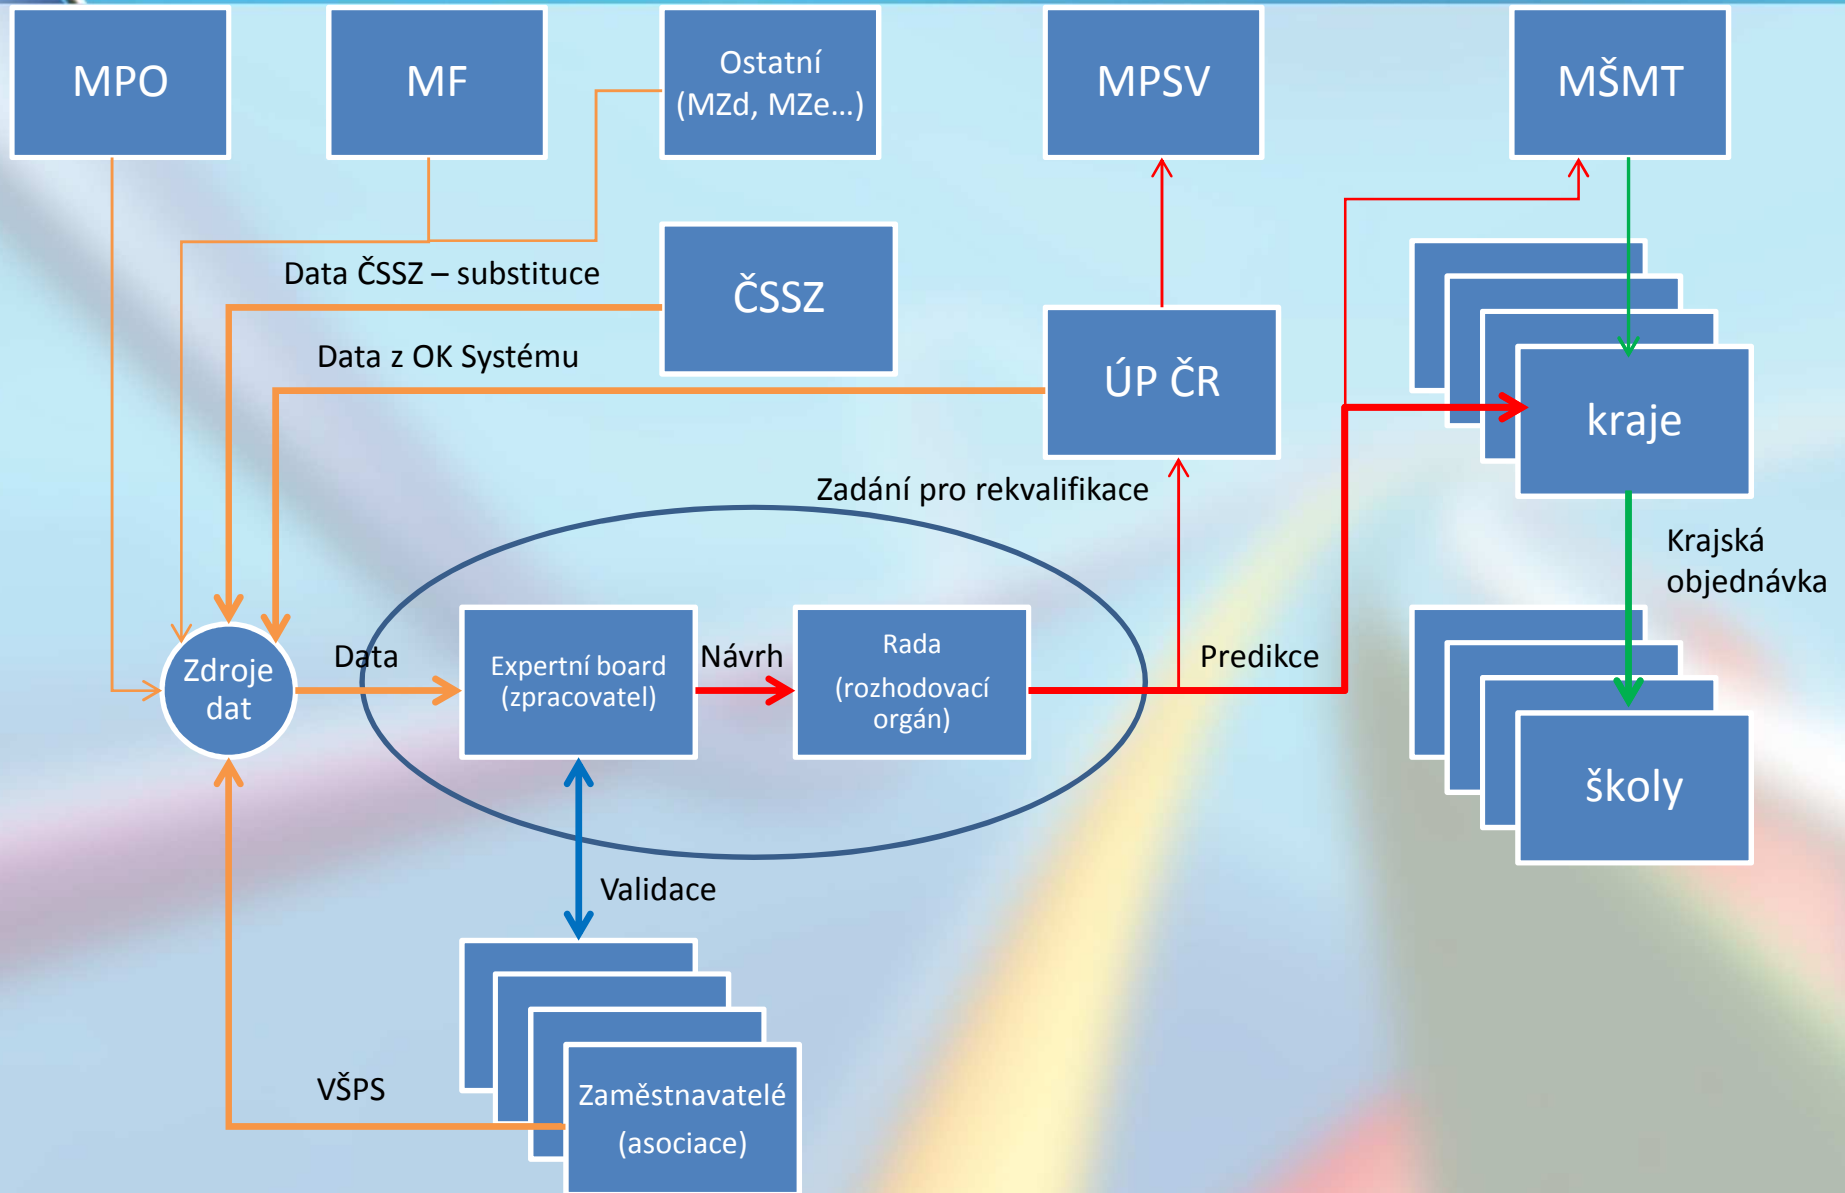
MPO

MF

Ostatní (MZd, MZe…)

MPSV

MŠMT

Data ČSSZ – substituce

ČSSZ

Data z OK Systému

ÚP ČR

kraje

Zadání pro rekvalifikace

Krajská objednávka

Zdroje dat

Data

Expertní board (zpracovatel)

Návrh

Rada (rozhodovací orgán)

Predikce

školy

Validace

VŠPS

Zaměstnavatelé (asociace)